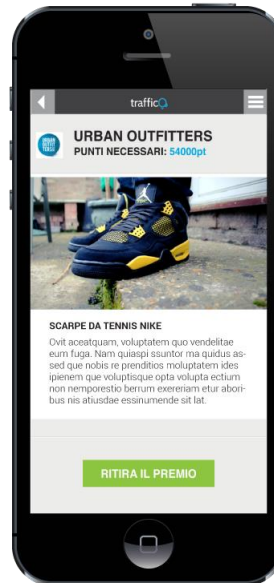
traffiQ

URBAN OUTFITTERS
PUNTI NECESSARI: 54000pt

SCARPE DA TENNIS NIKE

Ovit aceatquam, voluptatem quo vendelitae eum fuga. Nam quiaspi ssuntor ma quidus assed que nobis re prenditios moluptatem ides ipienem que voluptisque opta volupta ectium non nemporestio berrum exereiam etur aboribus nis atiusdae essinumende sit lat.

RITIRA IL PREMIO